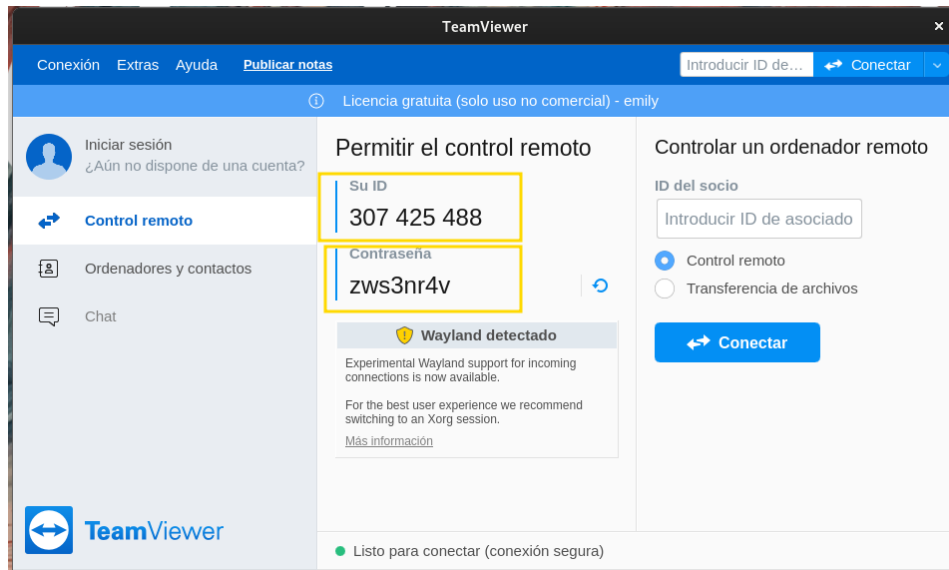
TeamViewer

Conexión Extras Ayuda Publicar notas

Introducir ID de...

Conectar

Licencia gratuita (solo uso no comercial) - emily

Iniciar sesión
¿Aún no dispone de una cuenta?

Control remoto

Ordenadores y contactos

Chat

TeamViewer

Permitir el control remoto

Su ID
307 425 488

Contraseña
zws3nr4v

Wayland detectado

Experimental Wayland support for incoming connections is now available.

For the best user experience we recommend switching to an Xorg session.

Más información

Controlar un ordenador remoto

ID del socio

Introducir ID de asociado

Control remoto

Transferencia de archivos

Conectar

Listo para conectar (conexión segura)